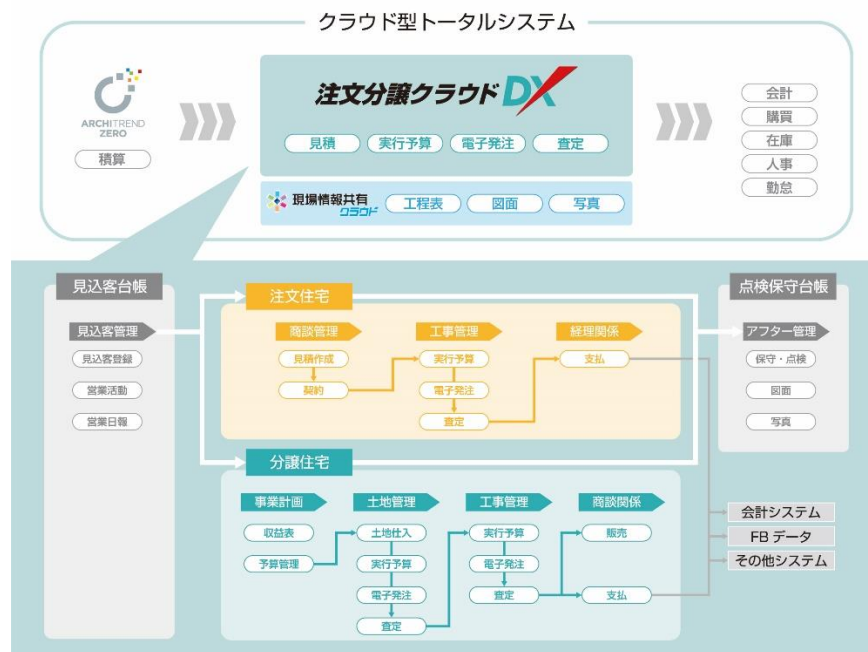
クラウド型トータルシステム

ARCHITREND ZERO
積算

注文分譲クラウドDX
見積
実行予算
電子発注
査定

現場情報共有クラウド
工程表
図面
写真

会計
購買
在庫
人事
勤怠

見込客台帳
見込客管理
見込客登録
営業活動
営業日報

注文住宅
商談管理
見積作成
契約
工事管理
実行予算
電子発注
査定
経理関係
支払

点検保守台帳
アフター管理
保守・点検
図面
写真

分譲住宅
事業計画
収益表
予算管理
土地管理
土地仕入
実行予算
電子発注
査定
工事管理
実行予算
電子発注
査定
商談関係
販売
支払

会計システム
FB データ
その他システム